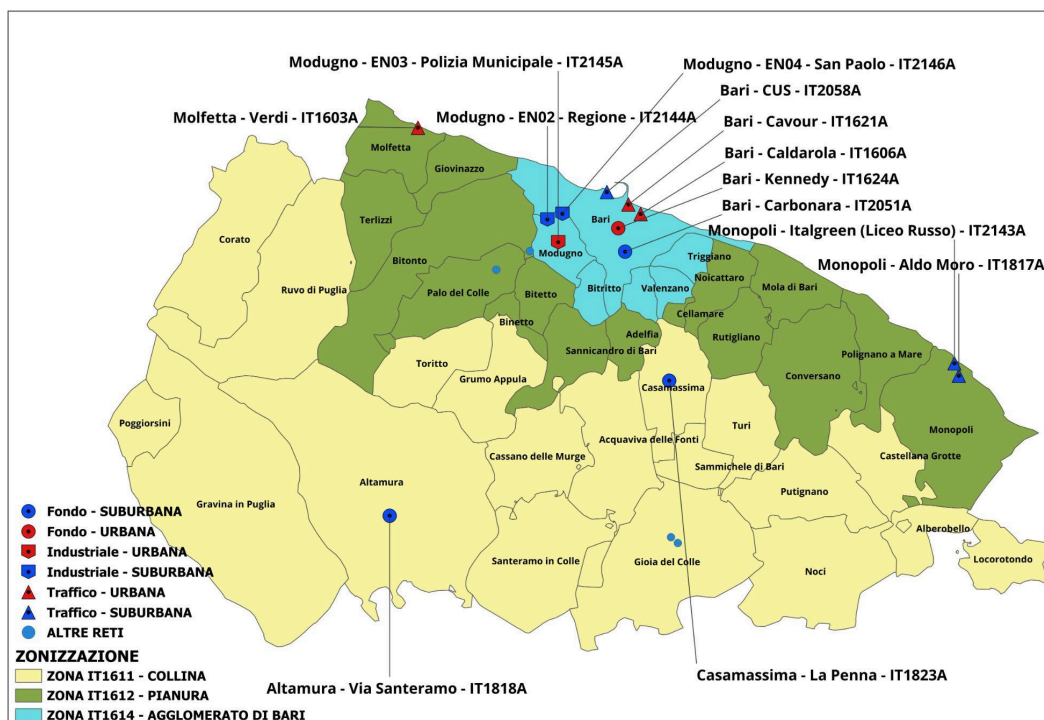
Modugno - EN03 - Polizia Municipale - IT2145A

Modugno - EN04 - San Paolo - IT2146A

Bari - CUS - IT2058A

Molfetta - Verdi - IT1603A

Modugno - EN02 - Regione - IT2144A

Bari - Cavour - IT1621A

Bari - Caldarola - IT1606A

Bari - Kennedy - IT1624A

Bari - Carbonara - IT2051A

Monopoli - Italgreen (Liceo Russo) - IT2143A

Monopoli - Aldo Moro - IT1817A

Molfetta

Giovinazzo

Terlizzi

Corato

Bari

Modugno

Bitonto

Ruvo di Puglia

Palo del Colle

Bitetto

Bitritto

Valenzano

Triggiano

Noicattaro

Mola di Bari

Binetto

Cellamare

Adelfia

Rutigliano

Sannicandro di Bari

Polignano a Mare

Toritto

Grumo Appula

Casamassima

Conversano

Poggiorsini

Acquaviva delle Fonti

Turi

Monopoli

Cassano delle Murge

Sammichele di Bari

Castellana Grotte

Altamura

Gravina in Puglia

Putignano

Alberobello

Santeramo in Colle

Gioia del Colle

Noci

Locorotondo

Fondo - SUBURBANA

Fondo - URBANA

Industriale - URBANA

Industriale - SUBURBANA

Traffico - URBANA

Traffico - SUBURBANA

ALTRE RETI

ZONIZZAZIONE

ZONA IT1611 - COLLINA

ZONA IT1612 - PIANURA

ZONA IT1614 - AGGLOMERATO DI BARI

Altamura - Via Santeramo - IT1818A

Casamassima - La Penna - IT1823A